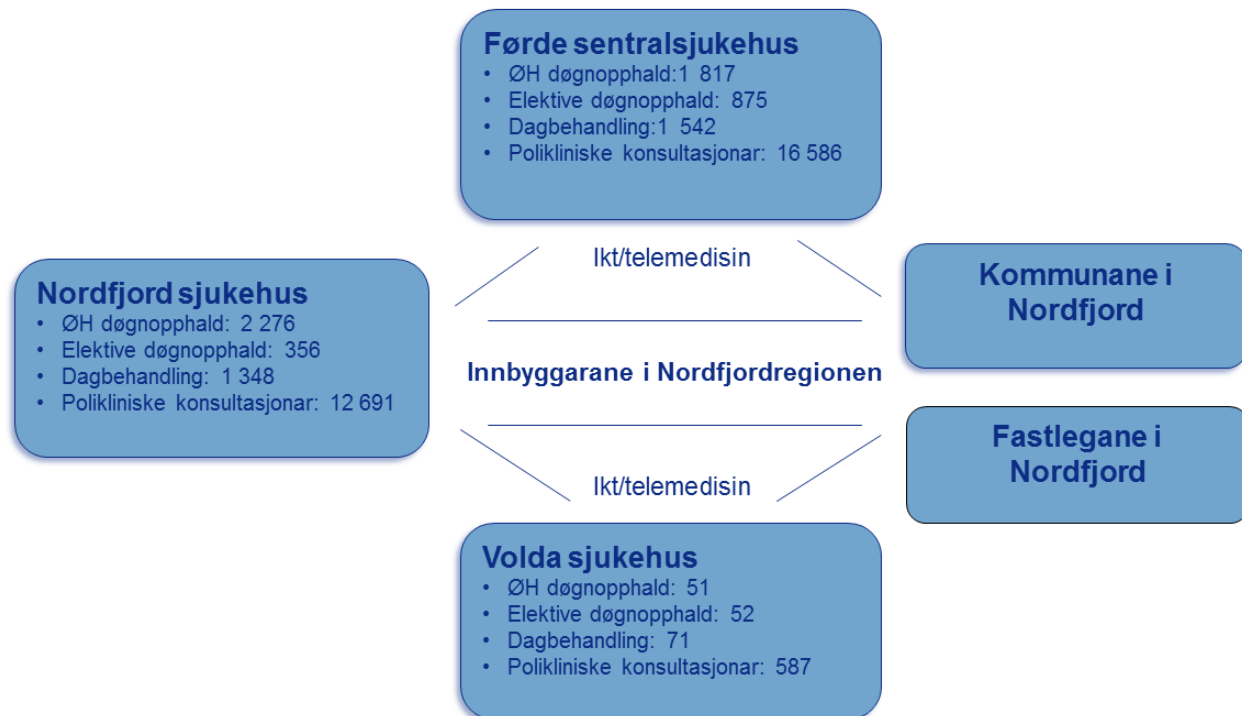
Førde sentralsjukehus
• ØH døgnopphald:1 817
• Elektive døgnopphald: 875
• Dagbehandling:1 542
• Polikliniske konsultasjonar: 16 586

Ikt/telemedisin

Nordfjord sjukehus
• ØH døgnopphald: 2 276
• Elektive døgnopphald: 356
• Dagbehandling: 1 348
• Polikliniske konsultasjonar: 12 691

Kommunane i Nordfjord

Innbyggarane i Nordfjordregionen

Fastlegane i Nordfjord

Ikt/telemedisin

Volda sjukehus
• ØH døgnopphald: 51
• Elektive døgnopphald: 52
• Dagbehandling: 71
• Polikliniske konsultasjonar: 587